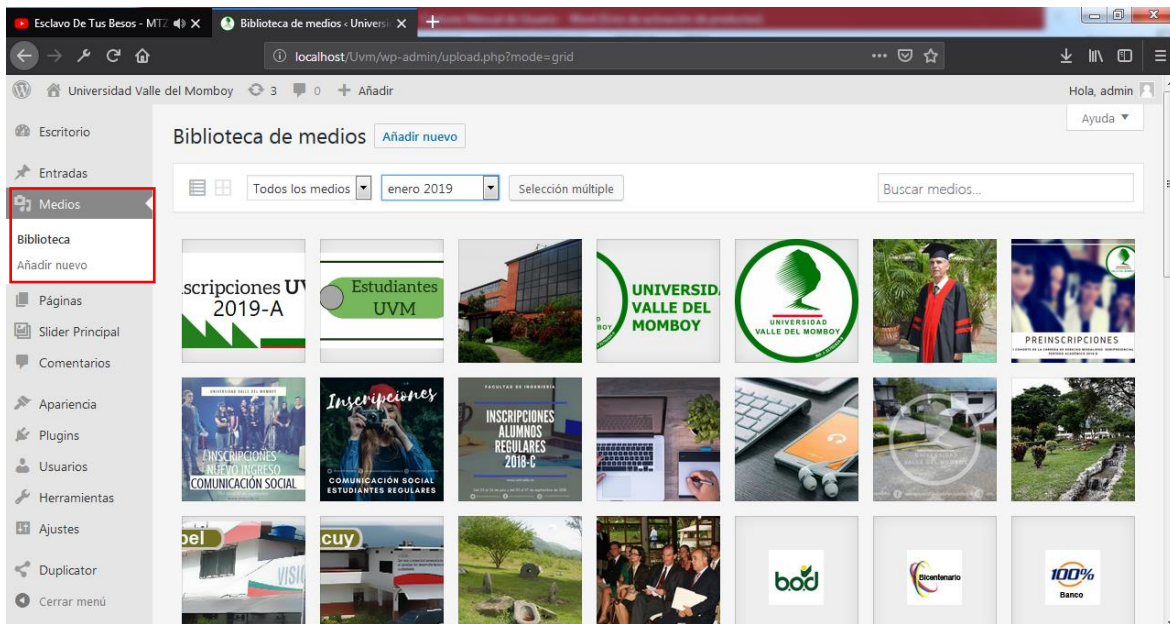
Esclavo De Tus Besos - MTZ
Biblioteca de medios ‹ Universi
localhost/Uvm/wp-admin/upload.php?mode=grid
Universidad Valle del Momboy 3 0 + Añadir
Hola, admin
Ayuda ▼
Escritorio
Entradas
Medios
Biblioteca
Añadir nuevo
Páginas
Slider Principal
Comentarios
Apariencia
Plugins
Usuarios
Herramientas
Ajustes
Duplicator
Cerrar menú
Biblioteca de medios Añadir nuevo
Todos los medios
enero 2019
Selección múltiple
Buscar medios...
scripciones U 2019-A
Estudiantes UVM
UNIVERSIDAD VALLE DEL MOMBOY
UNIVERSIDAD VALLE DEL MOMBOY
PREINSCRIPCIONES
INSCRIPCIONES NUEVO INGRESO COMUNICACIÓN SOCIAL
Inscripciones COMUNICACIÓN SOCIAL ESTUDIANTES REGULARES
FACULTAD DE INGENIERÍA INSCRIPCIONES ALUMNOS REGULARES 2018-C
bel
cuy
bod
Bicentenario
100% Banco